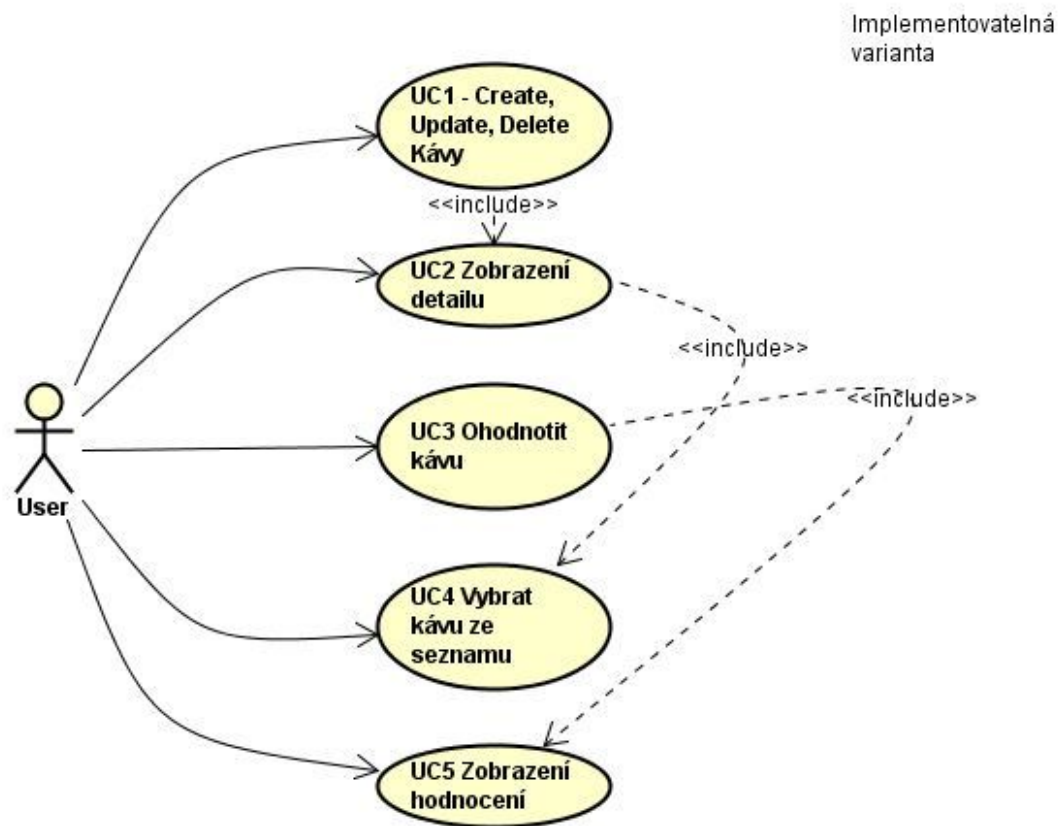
Implementovatelná varianta

UC1 - Create, Update, Delete Kávy

<<include>>

UC2 Zobrazení detailu

<<include>>

<<include>>

UC3 Ohodnotit kávu

User

UC4 Vybrat kávu ze seznamu

UC5 Zobrazení hodnocení